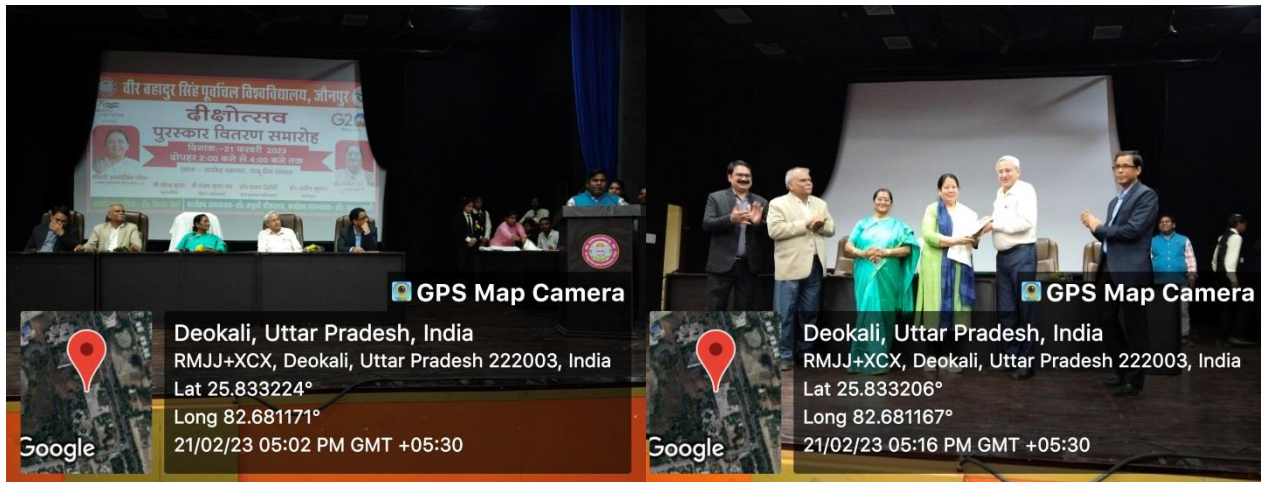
वीर बहादुर सिंह पूर्वांचल विश्वविद्यालय, जौनपुर
दीक्षोत्सव
पुरस्कार वितरण समारोह
दिनांक:- 21 फरवरी 2023
दोपहर 2:00 बजे से 4:00 बजे तक
G20
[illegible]

GPS Map Camera
Deokali, Uttar Pradesh, India
RMJJ+XCX, Deokali, Uttar Pradesh 222003, India
Lat 25.833224°
Long 82.681171°
21/02/23 05:02 PM GMT +05:30
Google

GPS Map Camera
Deokali, Uttar Pradesh, India
RMJJ+XCX, Deokali, Uttar Pradesh 222003, India
Lat 25.833206°
Long 82.681167°
21/02/23 05:16 PM GMT +05:30
Google